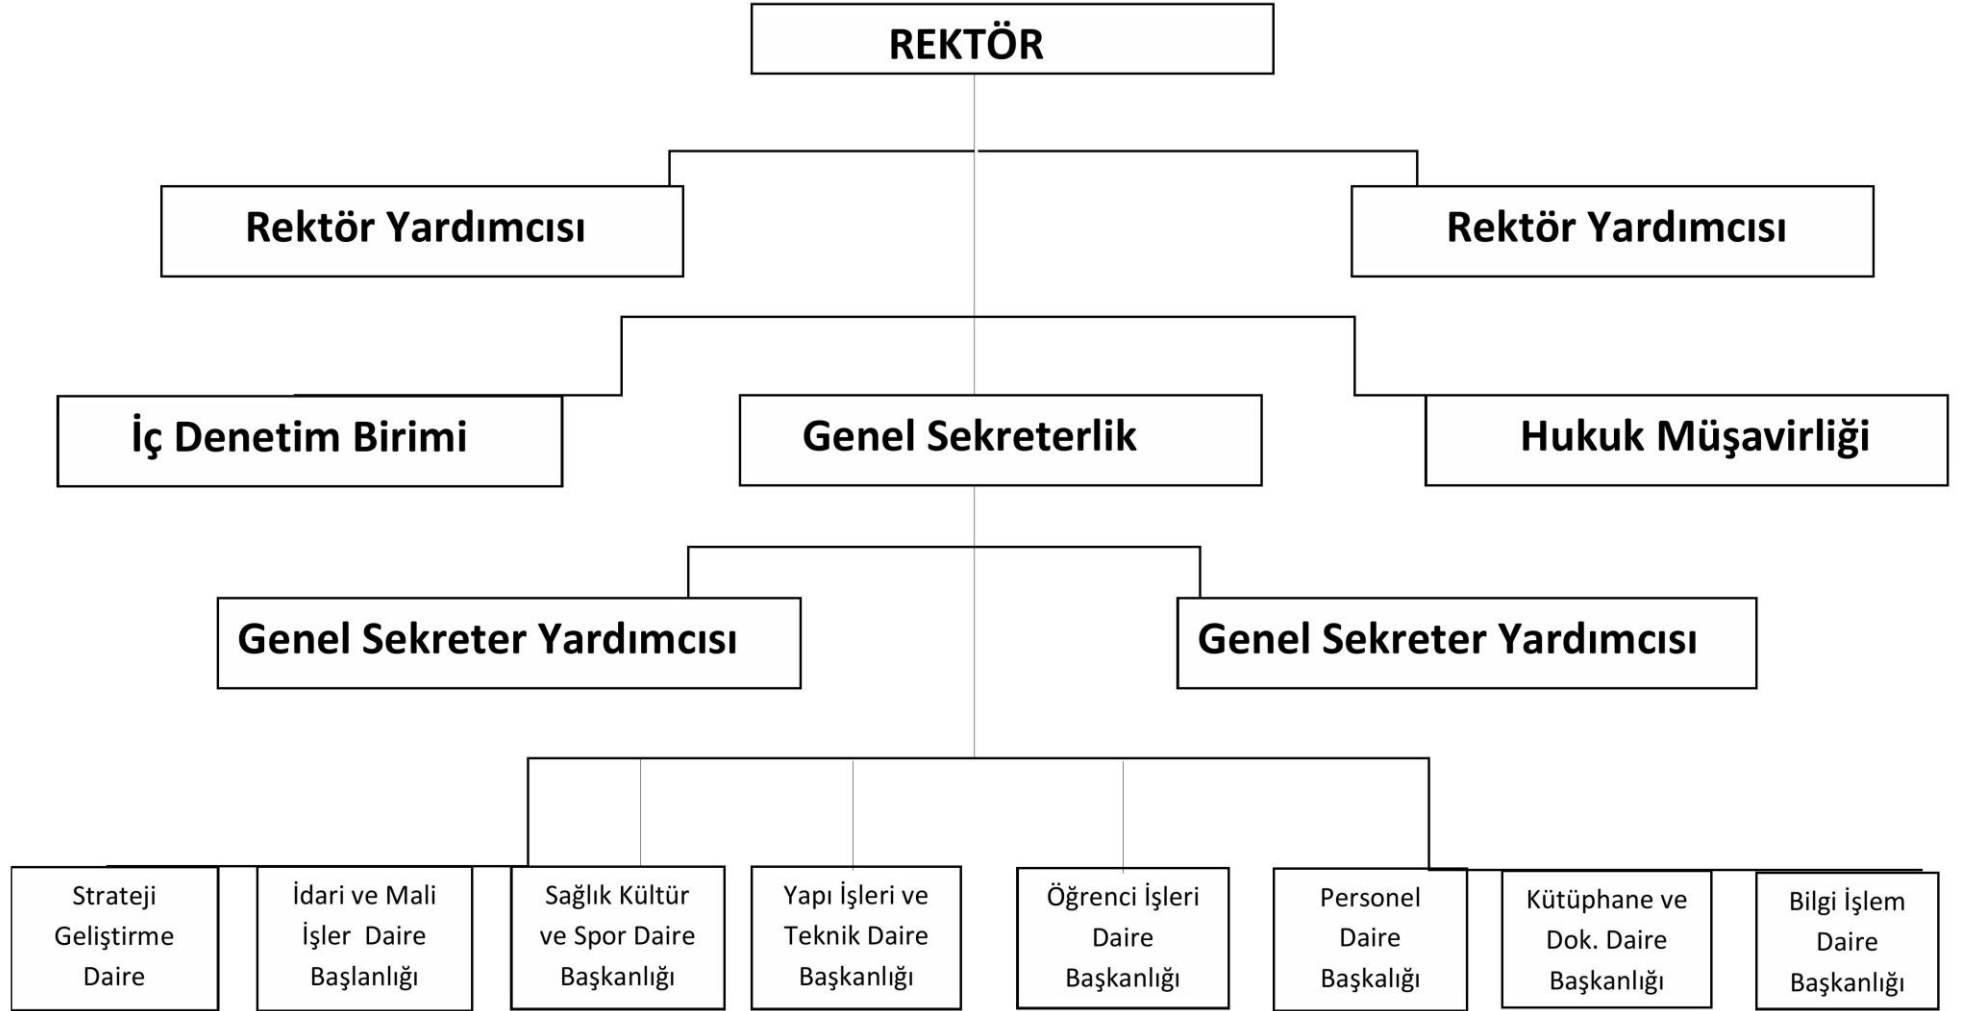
REKTÖR

Rektör Yardımcısı

Rektör Yardımcısı

İç Denetim Birimi

Genel Sekreterlik

Hukuk Müşavirliği

Genel Sekreter Yardımcısı

Genel Sekreter Yardımcısı

Strateji Geliştirme Daire

İdari ve Mali İşler Daire Başlanlığı

Sağlık Kültür ve Spor Daire Başkanlığı

Yapı İşleri ve Teknik Daire Başkanlığı

Öğrenci İşleri Daire Başkanlığı

Personel Daire Başkalığı

Kütüphane ve Dok. Daire Başkanlığı

Bilgi İşlem Daire Başkanlığı